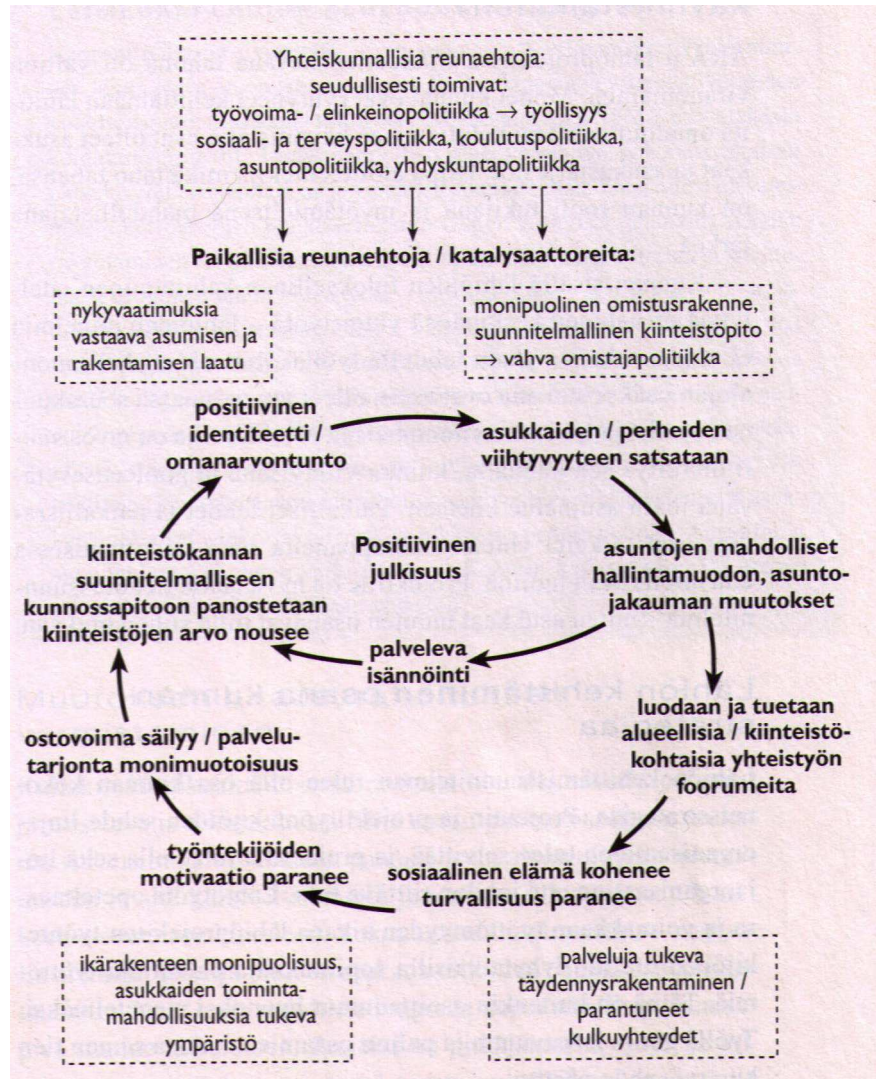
Yhteiskunnallisia reunaehtoja:
seudullisesti toimivat:
työvoima- / elinkeinopolitiikka → työllisyys
sosiaali- ja terveyspolitiikka, koulutuspolitiikka,
asuntopolitiikka, yhdyskuntapolitiikka

Paikallisia reunaehtoja / katalysaattoreita:

nykyvaatimuksia vastaava asumisen ja rakentamisen laatu

monipuolinen omistusrakenne, suunnitelmallinen kiinteistöpito → vahva omistajapolitiikka

positiivinen identiteetti / omanarvontunto

asukkaiden / perheiden viihtyvyyteen satsataan

asuntojen mahdolliset hallintamuodon, asuntojakauman muutokset

Positiivinen julkisuus

kiinteistökannan suunnitelmalliseen kunnossapitoon panostetaan kiinteistöjen arvo nousee

palveleva isännöinti

luodaan ja tuetaan alueellisia / kiinteistökohtaisia yhteistyön foorumeita

ostovoima säilyy / palvelutarjonta monimuotoisuus

työntekijöiden motivaatio paranee

sosiaalinen elämä kohenee turvallisuus paranee

ikärakenteen monipuolisuus, asukkaiden toimintamahdollisuuksia tukeva ympäristö

palveluja tukeva täydennysrakentaminen / parantuneet kulkuyhteydet